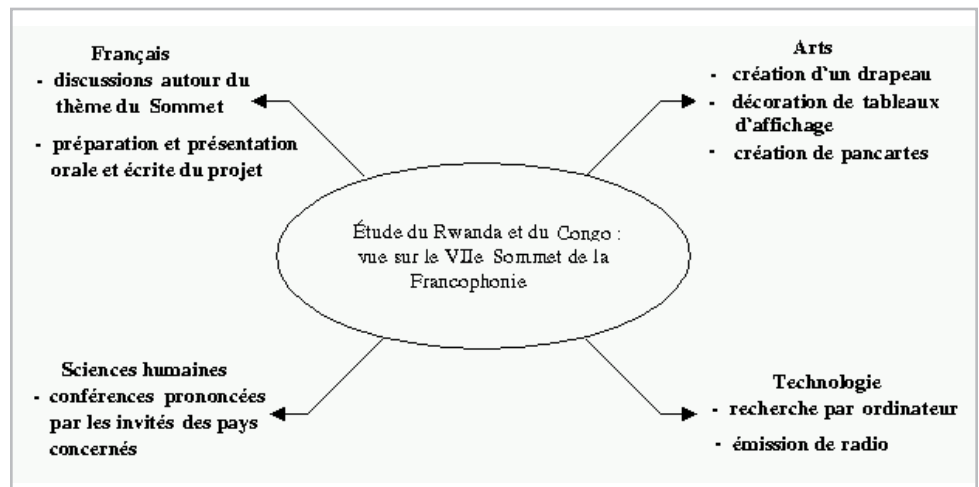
Français
- discussions autour du thème du Sommet
- préparation et présentation orale et écrite du projet

Arts
- création d'un drapeau
- décoration de tableaux d'affichage
- création de pancartes

Étude du Rwanda et du Congo : vue sur le VIIe Sommet de la Francophonie

Sciences humaines
- conférences prononcées par les invités des pays concernés

Technologie
- recherche par ordinateur
- émission de radio